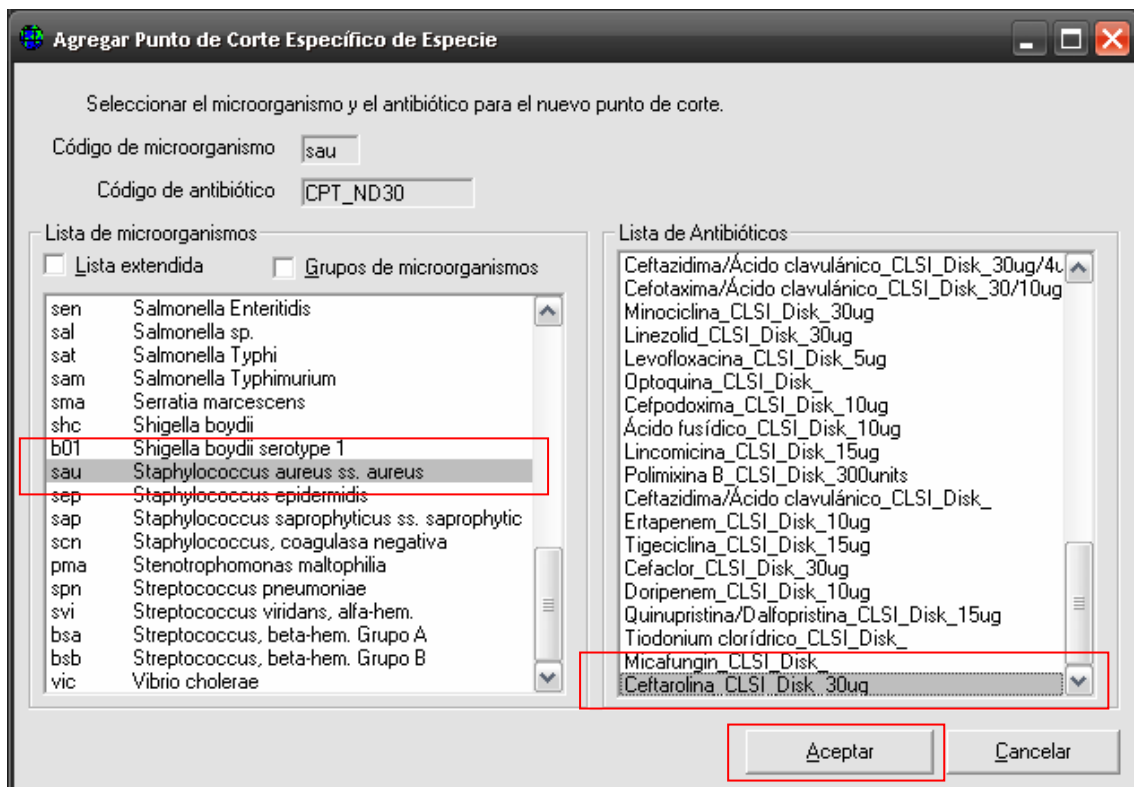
Agregar Punto de Corte Específico de Especie

Seleccionar el microorganismo y el antibiótico para el nuevo punto de corte.

Código de microorganismo sau

Código de antibiótico CPT_ND30

Lista de microorganismos

Lista extendida

Grupos de microorganismos

| | |
|---|---|
| sen | Salmonella Enteritidis |
| sal | Salmonella sp. |
| sat | Salmonella Typhi |
| sam | Salmonella Typhimurium |
| sma | Serratia marcescens |
| shc | Shigella boydii |
| b01 | Shigella boydii serotype 1 |
| sau | Staphylococcus aureus ss. aureus |
| sep | Staphylococcus epidermidis |
| sap | Staphylococcus saprophyticus ss. saprophytic |
| scn | Staphylococcus, coagulasa negativa |
| pma | Stenotrophomonas maltophilia |
| spn | Streptococcus pneumoniae |
| svi | Streptococcus viridans, alfa-hem. |
| bsa | Streptococcus, beta-hem. Grupo A |
| bsb | Streptococcus, beta-hem. Grupo B |
| vic | Vibrio cholerae |

Lista de Antibióticos

Ceftazidima/Ácido clavulánico_CLSI_Disk_30ug/4u
Cefotaxima/Ácido clavulánico_CLSI_Disk_30/10ug
Minociclina_CLSI_Disk_30ug
Linezolid_CLSI_Disk_30ug
Levofloxacina_CLSI_Disk_5ug
Optoquina_CLSI_Disk_
Cefpodoxima_CLSI_Disk_10ug
Ácido fusídico_CLSI_Disk_10ug
Lincomicina_CLSI_Disk_15ug
Polimixina B_CLSI_Disk_300units
Ceftazidima/Ácido clavulánico_CLSI_Disk_
Ertapenem_CLSI_Disk_10ug
Tigeciclina_CLSI_Disk_15ug
Cefaclor_CLSI_Disk_30ug
Doripenem_CLSI_Disk_10ug
Quinupristina/Dalfopristina_CLSI_Disk_15ug
Tiodonium clorídrico_CLSI_Disk_
Micafungin_CLSI_Disk_
Ceftarolina_CLSI_Disk_30ug

Aceptar

Cancelar